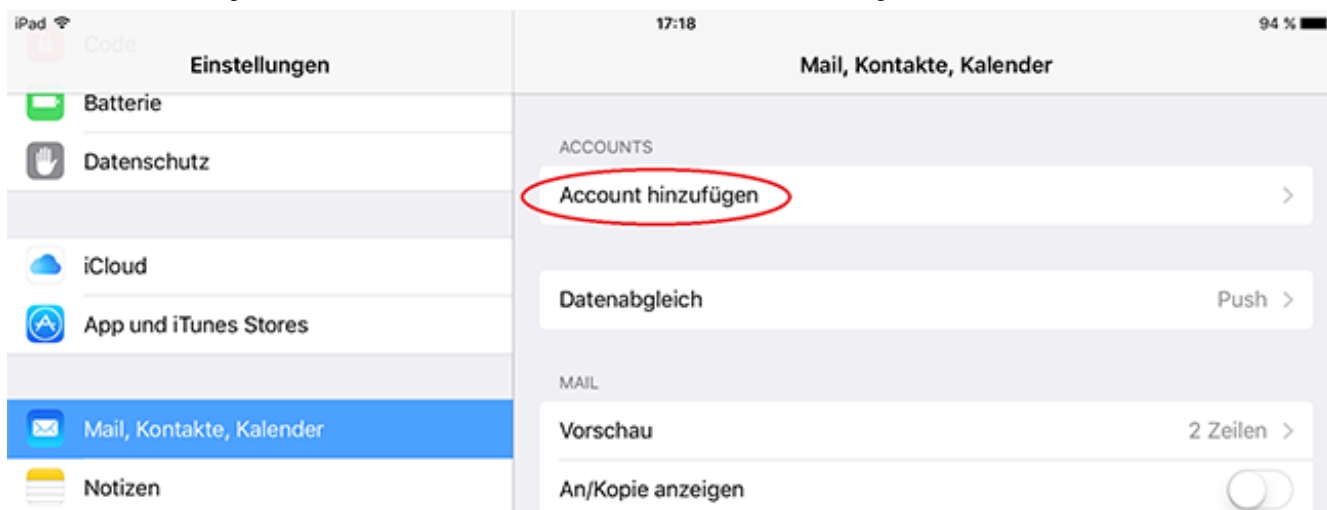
iPad
17:18
94 %

Code
Einstellungen
Batterie
Datenschutz
iCloud
App und iTunes Stores
Mail, Kontakte, Kalender
Notizen

Mail, Kontakte, Kalender
ACCOUNTS
Account hinzufügen
Datenabgleich
Push
MAIL
Vorschau
2 Zeilen
An/Kopie anzeigen